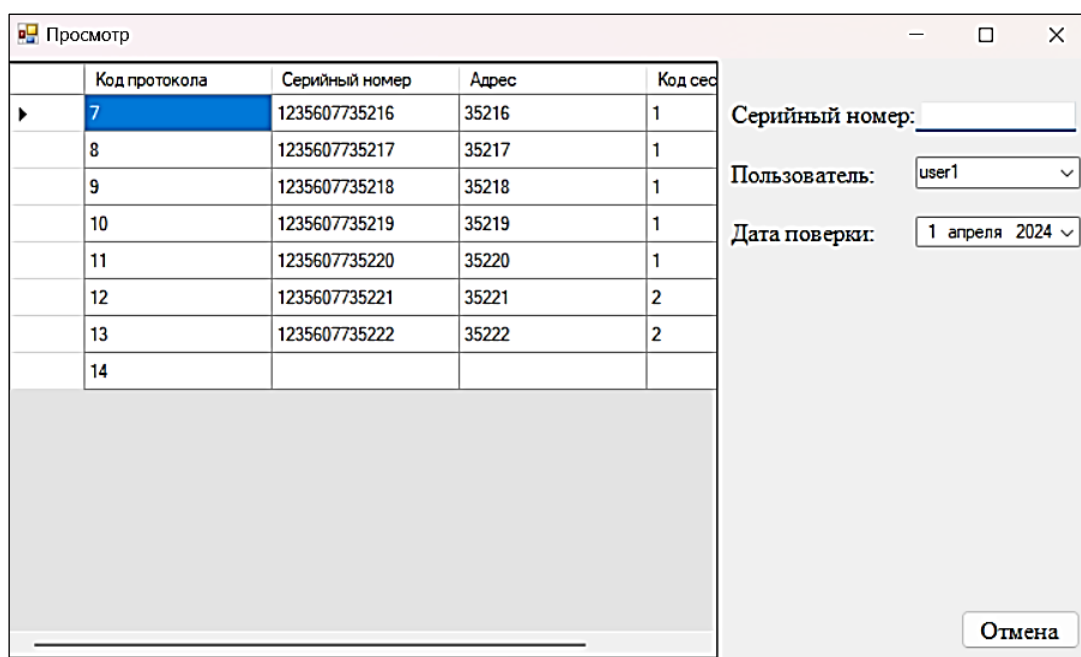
Просмотр

| | Код протокола | Серийный номер | Адрес | Код сес |
|---|---|---|---|---|
| ▸ | 7 | 1235607735216 | 35216 | 1 |
| | 8 | 1235607735217 | 35217 | 1 |
| | 9 | 1235607735218 | 35218 | 1 |
| | 10 | 1235607735219 | 35219 | 1 |
| | 11 | 1235607735220 | 35220 | 1 |
| | 12 | 1235607735221 | 35221 | 2 |
| | 13 | 1235607735222 | 35222 | 2 |
| | 14 | | | |

Серийный номер:

Пользователь: user1

Дата поверки: 1 апреля 2024

Отмена